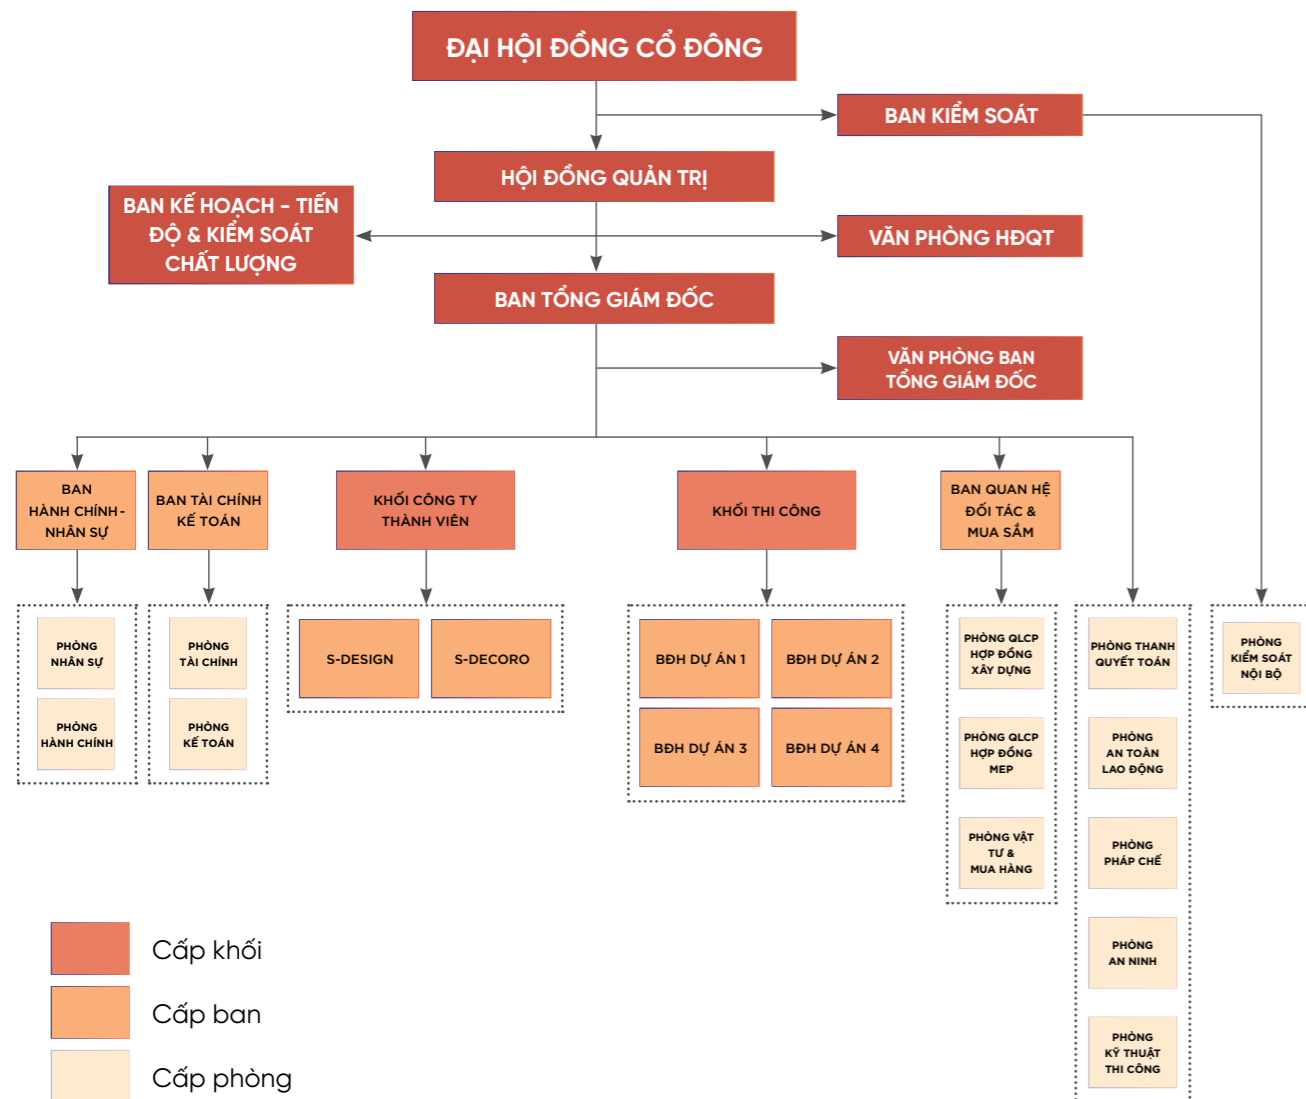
ĐẠI HỘI ĐỒNG CỔ ĐÔNG

BAN KIỂM SOÁT

HỘI ĐỒNG QUẢN TRỊ

BAN KẾ HOẠCH - TIẾN ĐỘ & KIỂM SOÁT CHẤT LƯỢNG

VĂN PHÒNG HĐQT

BAN TỔNG GIÁM ĐỐC

VĂN PHÒNG BAN TỔNG GIÁM ĐỐC

BAN HÀNH CHÍNH - NHÂN SỰ

BAN TÀI CHÍNH KẾ TOÁN

KHỐI CÔNG TY THÀNH VIÊN

KHỐI THI CÔNG

BAN QUAN HỆ ĐỐI TÁC & MUA SẮM

PHÒNG NHÂN SỰ

PHÒNG HÀNH CHÍNH

PHÒNG TÀI CHÍNH

PHÒNG KẾ TOÁN

S-DESIGN

S-DECORO

BĐH DỰ ÁN 1

BĐH DỰ ÁN 2

BĐH DỰ ÁN 3

BĐH DỰ ÁN 4

PHÒNG QLCP HỢP ĐỒNG XÂY DỰNG

PHÒNG QLCP HỢP ĐỒNG MEP

PHÒNG VẬT TƯ & MUA HÀNG

PHÒNG THANH QUYẾT TOÁN

PHÒNG AN TOÀN LAO ĐỘNG

PHÒNG PHÁP CHẾ

PHÒNG AN NINH

PHÒNG KỸ THUẬT THI CÔNG

PHÒNG KIỂM SOÁT NỘI BỘ

Cấp khối

Cấp ban

Cấp phòng